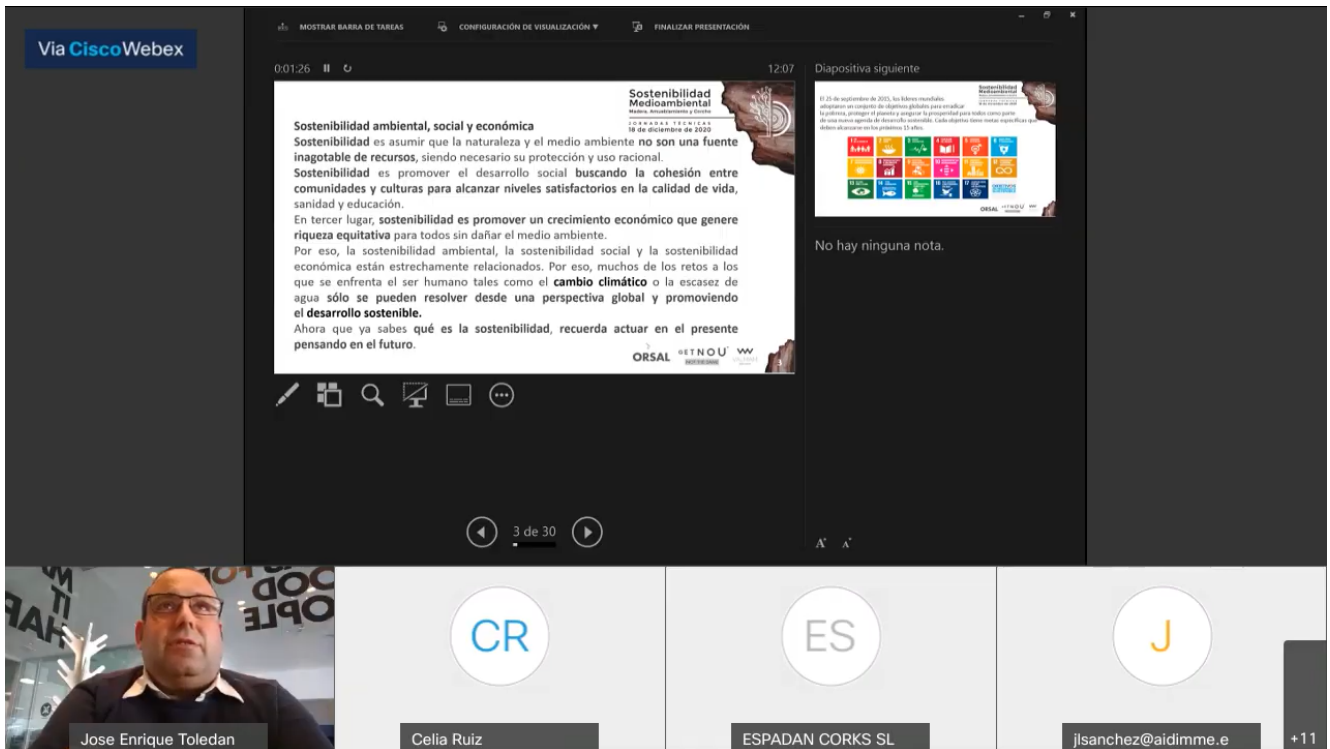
Via Cisco Webex

MOSTRAR BARRA DE TAREAS CONFIGURACIÓN DE VISUALIZACIÓN ▾ FINALIZAR PRESENTACIÓN

0:01:26 12:07

Sostenibilidad Medioambiental
Madera, Amueblamiento y Diseño
JORNADAS TÉCNICAS
18 de diciembre de 2020

Sostenibilidad ambiental, social y económica
Sostenibilidad es asumir que la naturaleza y el medio ambiente no son una fuente inagotable de recursos, siendo necesario su protección y uso racional.
Sostenibilidad es promover el desarrollo social buscando la cohesión entre comunidades y culturas para alcanzar niveles satisfactorios en la calidad de vida, sanidad y educación.
En tercer lugar, sostenibilidad es promover un crecimiento económico que genere riqueza equitativa para todos sin dañar el medio ambiente.
Por eso, la sostenibilidad ambiental, la sostenibilidad social y la sostenibilidad económica están estrechamente relacionados. Por eso, muchos de los retos a los que se enfrenta el ser humano tales como el cambio climático o la escasez de agua sólo se pueden resolver desde una perspectiva global y promoviendo el desarrollo sostenible.
Ahora que ya sabes qué es la sostenibilidad, recuerda actuar en el presente pensando en el futuro.

ORSAL GETNOU

Diapositiva siguiente

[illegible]

No hay ninguna nota.

3 de 30

Jose Enrique Toledan
CR
Celia Ruiz
ES
ESPADAN CORKS SL
J
jlsanchez@aidimme.e
+11